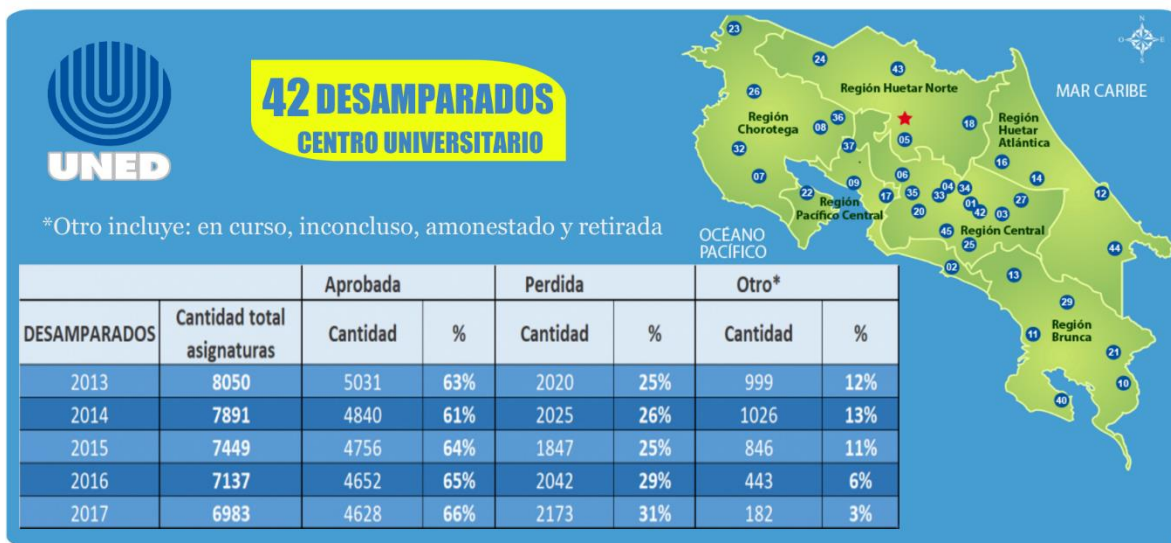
UNED

42 DESAMPARADOS
CENTRO UNIVERSITARIO

*Otro incluye: en curso, inconcluso, amonestado y retirada

23 24 43 26 Región Chorotega 36 08 Región Huetar Norte 05 18 Región Huetar Atlántica 37 32 07 22 09 17 06 35 04 33 34 03 01 42 16 14 27 12 Región Pacífico Central 20 45 25 Región Central 44 02 13 29 11 Región Brunca 21 10 40

OCEANO PACÍFICO

MAR CARIBE

N S E O

| | | Aprobada | | Perdida | | Otro* | |
|---|---|---|---|---|---|---|---|
| DESAMPARADOS | Cantidad total asignaturas | Cantidad | % | Cantidad | % | Cantidad | % |
| 2013 | 8050 | 5031 | 63% | 2020 | 25% | 999 | 12% |
| 2014 | 7891 | 4840 | 61% | 2025 | 26% | 1026 | 13% |
| 2015 | 7449 | 4756 | 64% | 1847 | 25% | 846 | 11% |
| 2016 | 7137 | 4652 | 65% | 2042 | 29% | 443 | 6% |
| 2017 | 6983 | 4628 | 66% | 2173 | 31% | 182 | 3% |